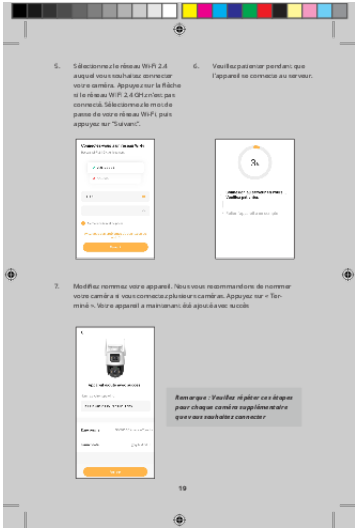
5. Sélectionnez le réseau Wi-Fi 2.4 auquel vous souhaitez connecter votre caméra. Appuyez sur la flèche si le réseau WiFi 2.4 GHz n'est pas connecté. Sélectionnez le mode passe de votre réseau Wi-Fi, puis appuyez sur "Suivant".

6. Veuillez patienter pendant que l'appareil se connecte au serveur.

3s

7. Modifiez nommez votre appareil. Nous vous recommandons de nommer votre caméra si vous connectez plusieurs caméras. Appuyez sur « Terminé ». Votre appareil a maintenant été ajouté avec succès

Remarque : Veuillez répéter ces étapes pour chaque caméra supplémentaire que vous souhaitez connecter

19